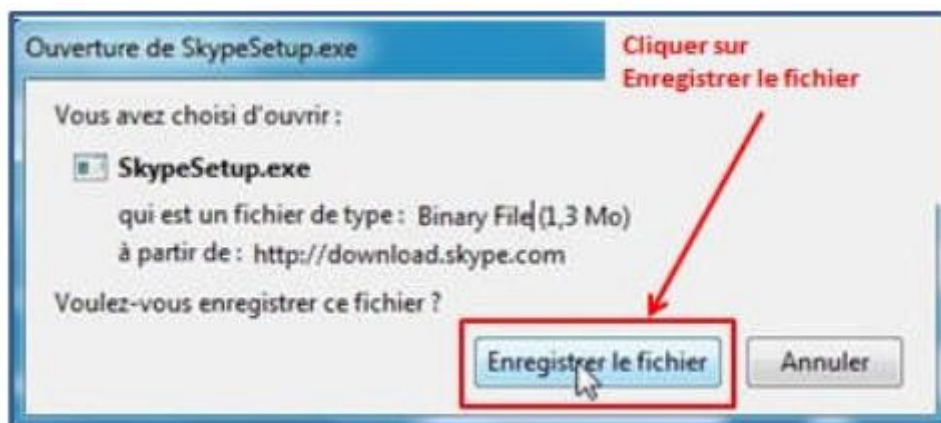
Ouverture de SkypeSetup.exe

Cliquer sur Enregistrer le fichier

Vous avez choisi d'ouvrir :

SkypeSetup.exe

qui est un fichier de type : Binary File (1,3 Mo)

à partir de : http://download.skype.com

Voulez-vous enregistrer ce fichier ?

Enregistrer le fichier

Annuler